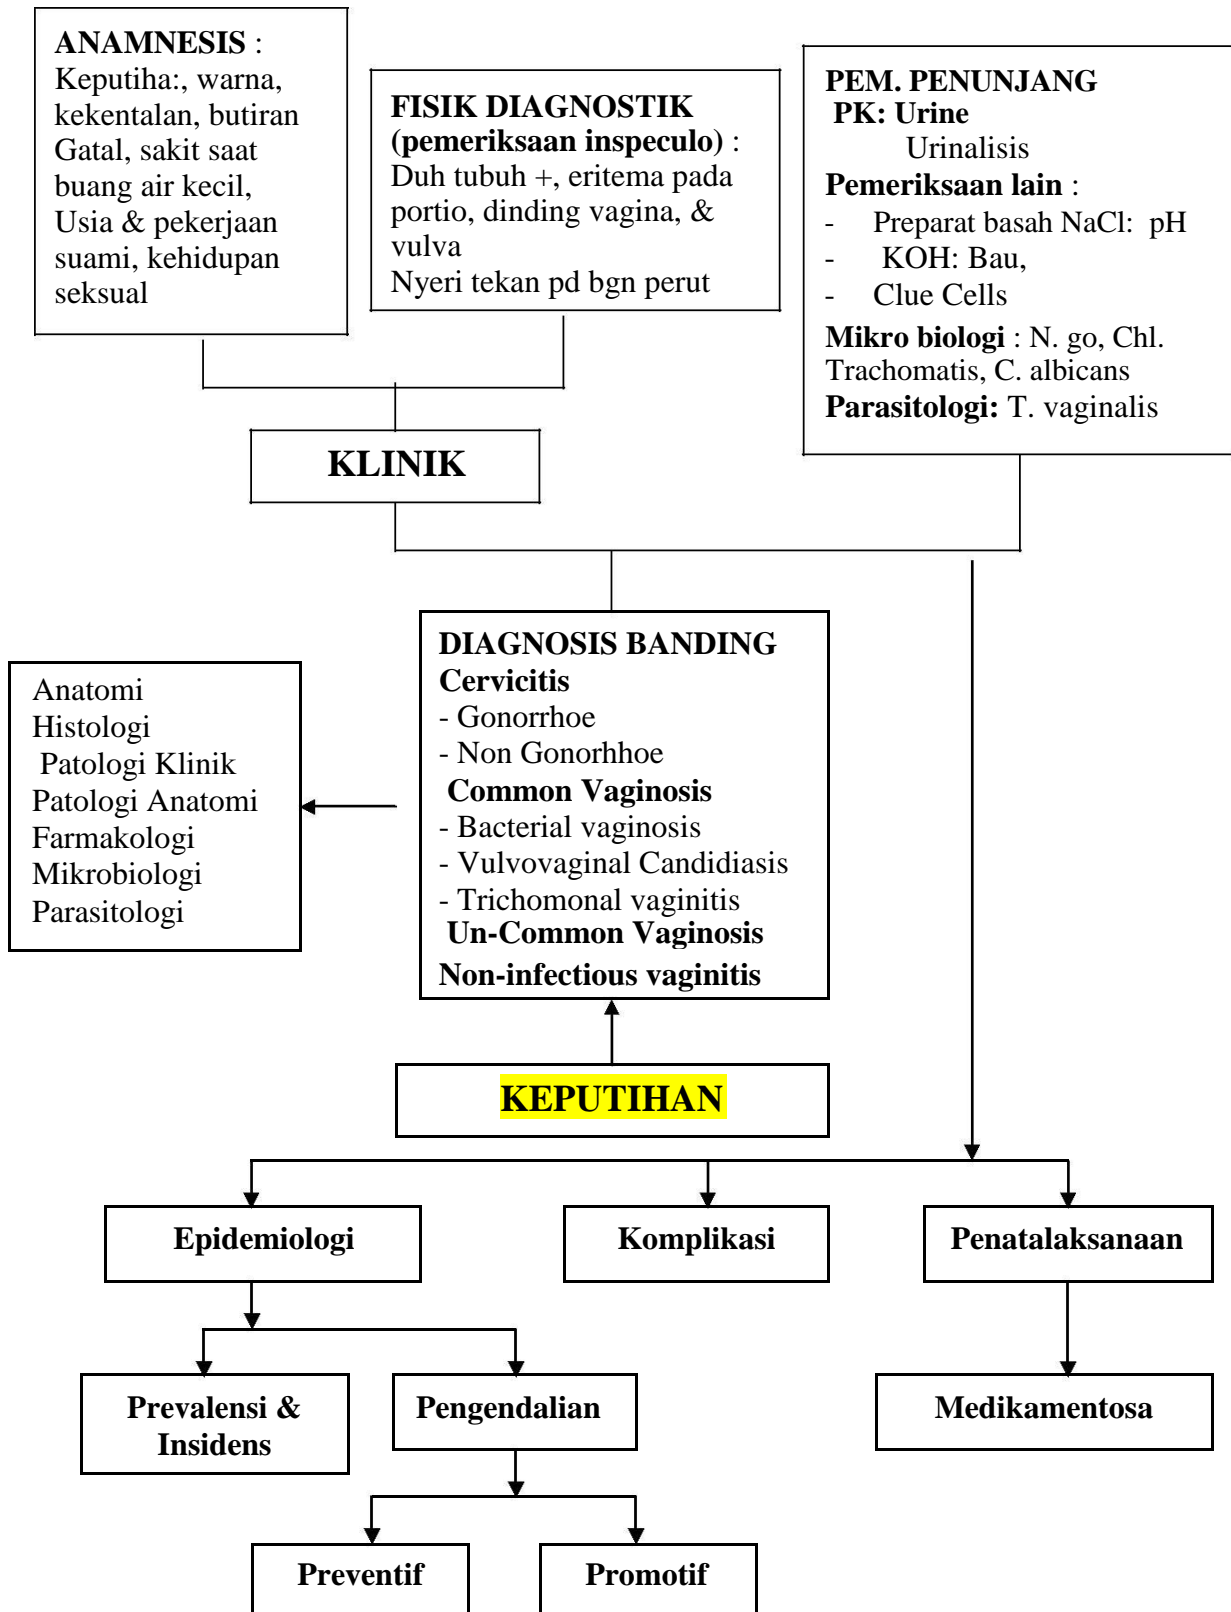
ANAMNESIS :
Keputiha:, warna, kekentalan, butiran
Gatal, sakit saat buang air kecil,
Usia & pekerjaan suami, kehidupan seksual

FISIK DIAGNOSTIK (pemeriksaan inspeculo) :
Duh tubuh +, eritema pada portio, dinding vagina, & vulva
Nyeri tekan pd bgn perut

PEM. PENUNJANG
PK: Urine
Urinalisis
Pemeriksaan lain :
- Preparat basah NaCl: pH
- KOH: Bau,
- Clue Cells
Mikro biologi : N. go, Chl. Trachomatis, C. albicans
Parasitologi: T. vaginalis

KLINIK

Anatomi
Histologi
Patologi Klinik
Patologi Anatomi
Farmakologi
Mikrobiologi
Parasitologi

DIAGNOSIS BANDING
Cervicitis
- Gonorrhoe
- Non Gonorhhoe
Common Vaginosis
- Bacterial vaginosis
- Vulvovaginal Candidiasis
- Trichomonal vaginitis
Un-Common Vaginosis
Non-infectious vaginitis

KEPUTIHAN

Epidemiologi

Komplikasi

Penatalaksanaan

Prevalensi & Insidens

Pengendalian

Medikamentosa

Preventif

Promotif